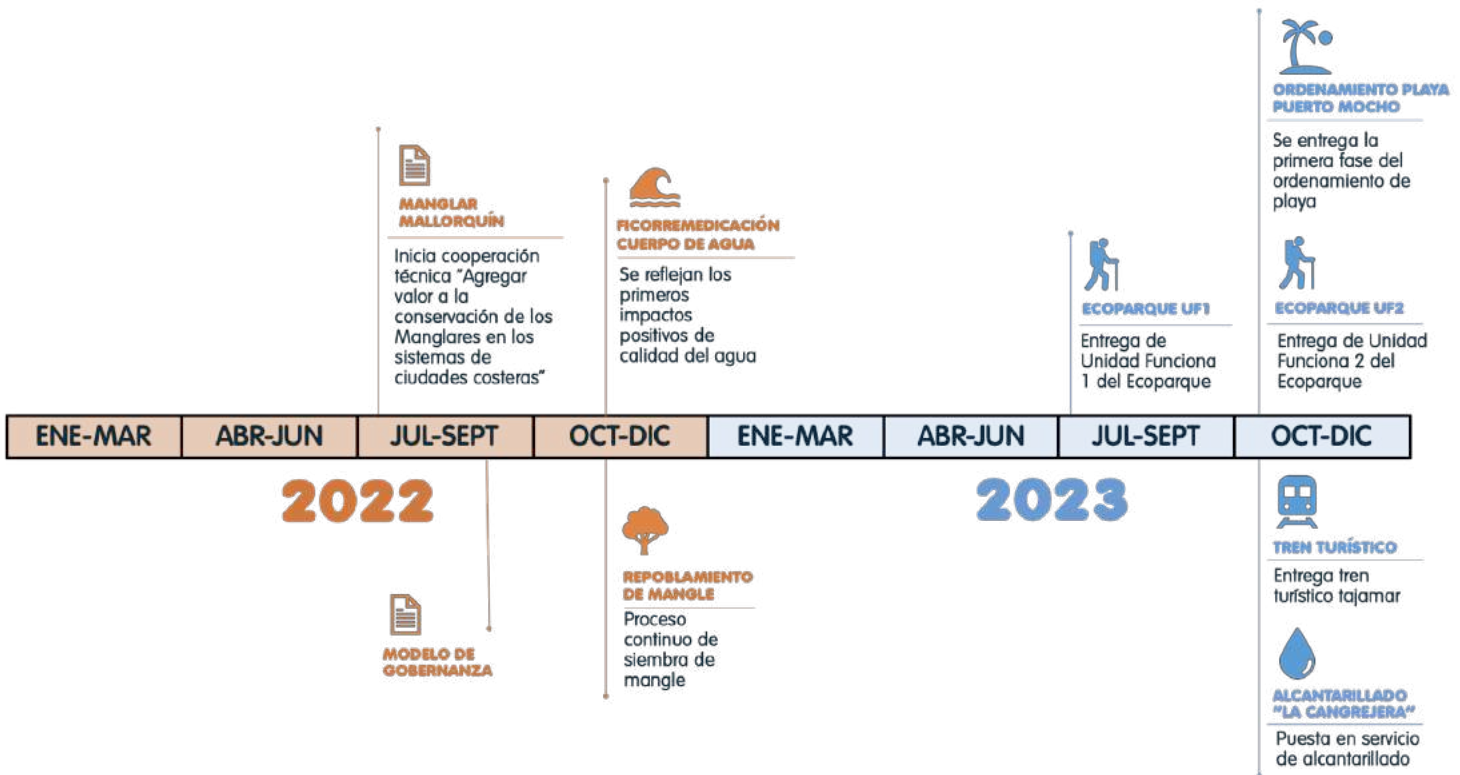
MANGLAR MALLORQUÍN

Inicia cooperación técnica "Agregar valor a la conservación de los Manglares en los sistemas de ciudades costeras"

FICORREMEDICACIÓN CUERPO DE AGUA

Se reflejan los primeros impactos positivos de calidad del agua

ECOPARQUE UF1

Entrega de Unidad Funciona 1 del Ecoparque

ORDENAMIENTO PLAYA PUERTO MOCHO

Se entrega la primera fase del ordenamiento de playa

ECOPARQUE UF2

Entrega de Unidad Funciona 2 del Ecoparque

| ENE-MAR | ABR-JUN | JUL-SEPT | OCT-DIC | ENE-MAR | ABR-JUN | JUL-SEPT | OCT-DIC |
|---|---|---|---|---|---|---|---|

2022

2023

MODELO DE GOBERNANZA

REPOBLAMIENTO DE MANGLE

Proceso continuo de siembra de mangle

TREN TURÍSTICO

Entrega tren turístico tajamar

ALCANTARILLADO "LA CANGREJERA"

Puesta en servicio de alcantarillado